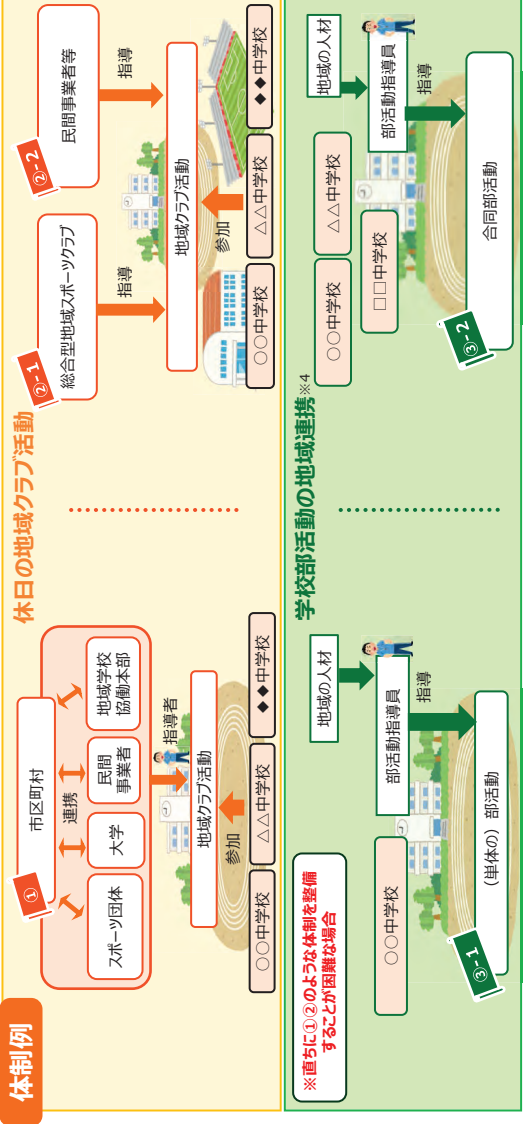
体制例

休日の地域クラブ活動

①

市区町村

連携

スポーツ団体

大学

民間事業者

地域学校協働本部

指導者

地域クラブ活動

参加

○○中学校

△△中学校

◆◆中学校

②-1

総合型地域スポーツクラブ

指導

②-2

民間事業者等

指導

地域クラブ活動

参加

○○中学校

△△中学校

◆◆中学校

学校部活動の地域連携※4

※直ちに①②のような体制を整備することが困難な場合

③-1

○○中学校

地域の人材

部活動指導員

指導

（単体の）部活動

③-2

地域の人材

部活動指導員

指導

○○中学校

△△中学校

□□中学校

合同部活動